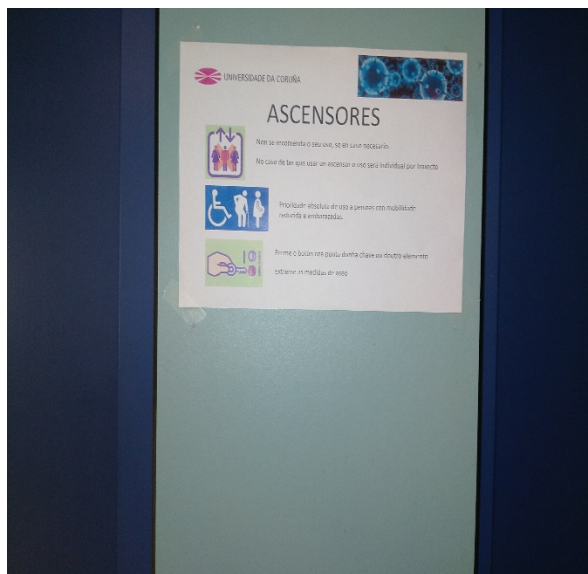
UNIVERSIDADE DA CORUÑA

ASCENSORES

Non se incentiva o seu uso, só en caso necesario.

No caso de ter que usar un ascensor o uso será individual por trayecto

Prioridade absoluta de uso a persoas con mobilidade reducida e embarazadas.

Prema o botón coa punta dunha chave ou doutro elemento extreme as medidas de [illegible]